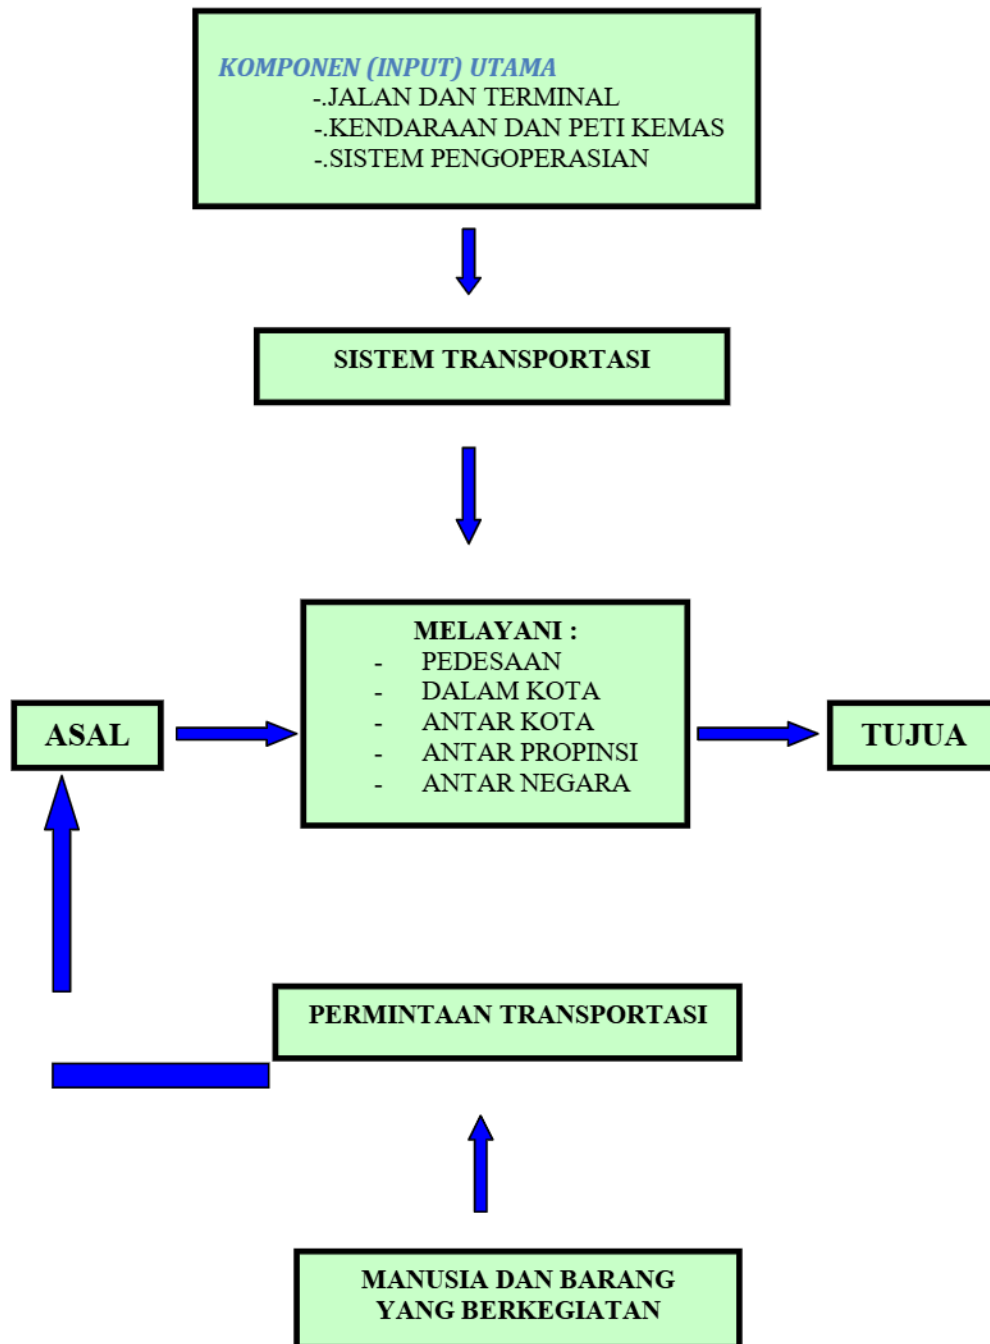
KOMPONEN (INPUT) UTAMA
-.JALAN DAN TERMINAL
-.KENDARAAN DAN PETI KEMAS
-.SISTEM PENGOPERASIAN

SISTEM TRANSPORTASI

MELAYANI :
- PEDESAAN
- DALAM KOTA
- ANTAR KOTA
- ANTAR PROPINSI
- ANTAR NEGARA

ASAL

TUJUA

PERMINTAAN TRANSPORTASI

MANUSIA DAN BARANG YANG BERKEGIATAN